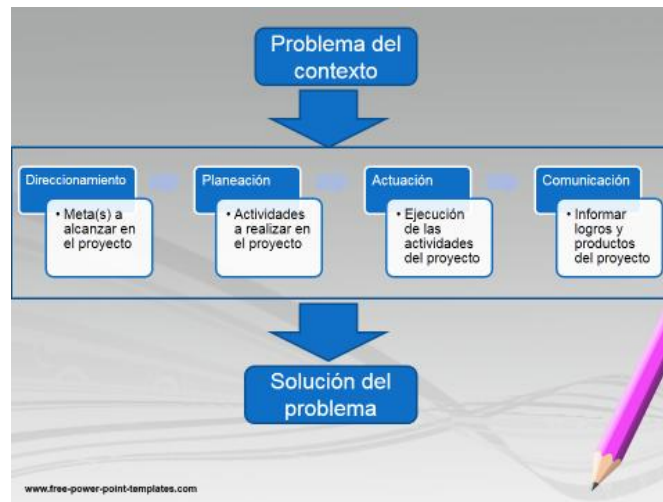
Problema del contexto

Direccionamiento
• Meta(s) a alcanzar en el proyecto

Planeación
• Actividades a realizar en el proyecto

Actuación
• Ejecución de las actividades del proyecto

Comunicación
• Informar logros y productos del proyecto

Solución del problema

www.free-power-point-templates.com